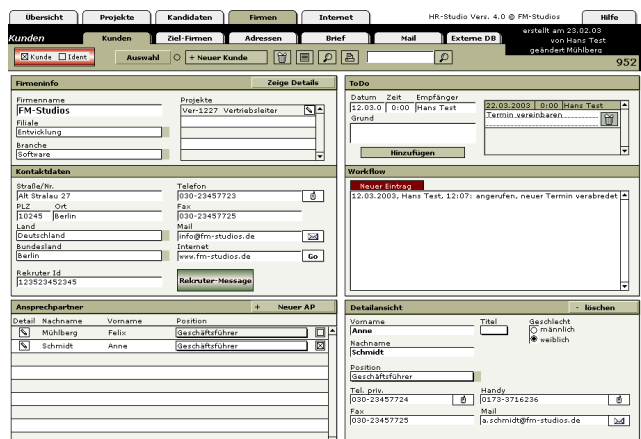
Übersicht | Projekte | Kandidaten | Firmen | Internet | HR-Studio Vers. 4.0 © FM-Studios | Hilfe

Kunden | Kunden | Ziel-Firmen | Adressen | Brief | Mail | Externe DB | erstellt am 23.02.03 von Hans Test geändert Mühlberg

☒ Kunde ☐ Ident | Auswahl | + Neuer Kunde | 952

Firmeninfo | Zeige Details

Firmenname
FM-Studios
Filiale
Entwicklung
Branche
Software

Projekte
Ver-1227 Vertriebsleiter

Kontaktdaten

Straße/Nr.
Alt Stralau 27
PLZ Ort
10245 Berlin
Land
Deutschland
Bundesland
Berlin
Rekruter Id
123523452345

Telefon
030-23457723
Fax
030-23457725
Mail
info@fm-studios.de
Internet
www.fm-studios.de
Go
Rekruter-Message

ToDo

Datum Zeit Empfänger
12.03.0 0:00 Hans Test
Grund
Hinzufügen

22.03.2003 | 0:00 | Hans Test
Termin vereinbaren

Workflow

Neuer Eintrag
12.03.2003, Hans Test, 12:07: angerufen, neuer Termin verabredet

Ansprechpartner | + Neuer AP

| Detail | Nachname | Vorname | Position |
|---|---|---|---|
| | Mühlberg | Felix | Geschäftsführer |
| | Schmidt | Anne | Geschäftsführer |

Detailansicht | - löschen

Vorname
Anne
Titel
Geschlecht
○ männlich
◉ weiblich
Nachname
Schmidt
Position
Geschäftsführer
Tel. priv.
030-23457724
Handy
0173-3716236
Fax
030-23457725
Mail
a.schmidt@fm-studios.de